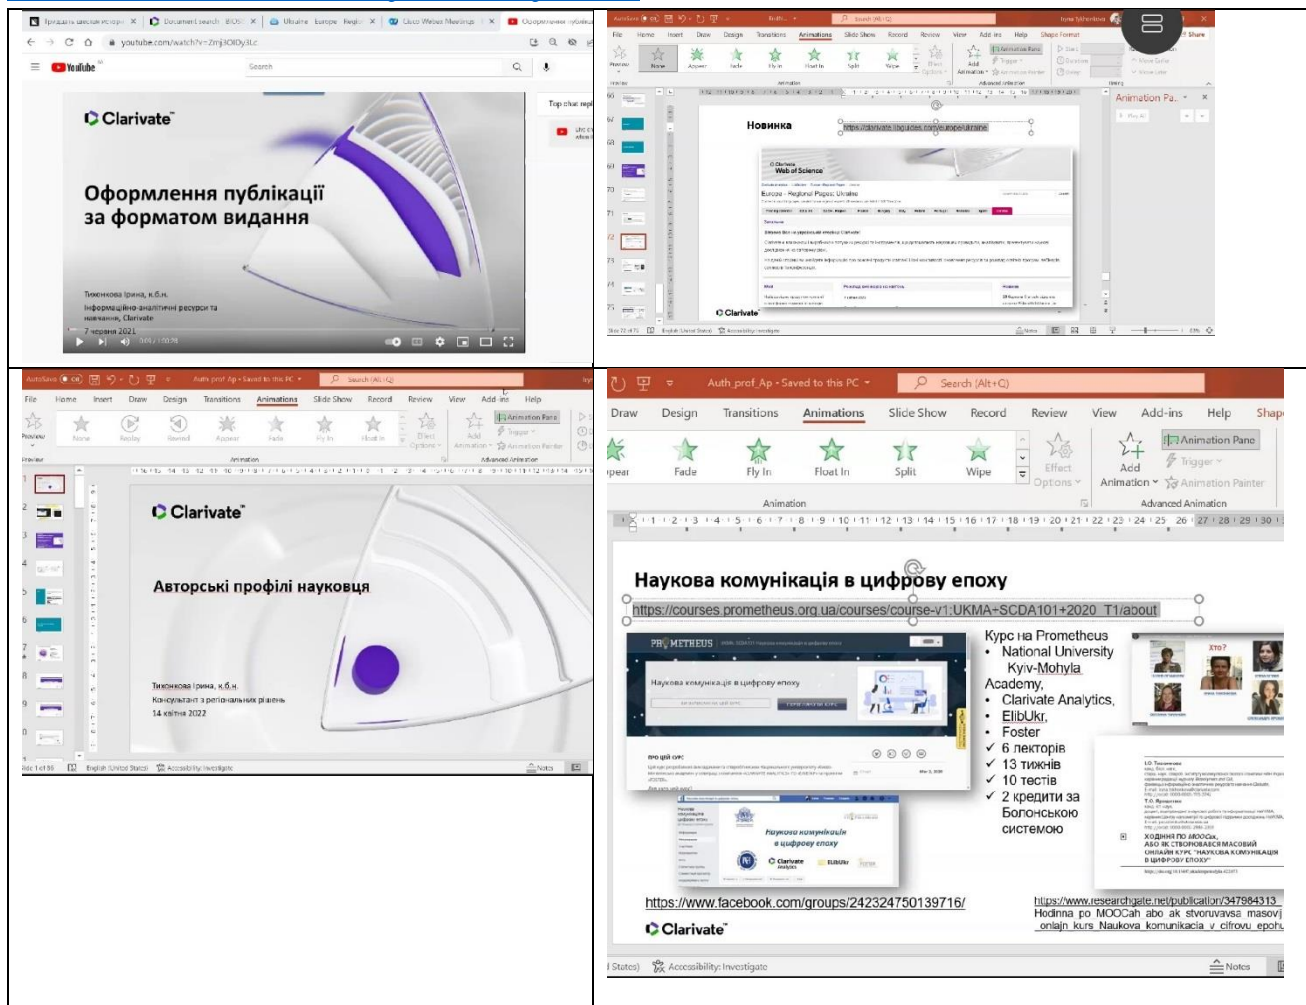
youtube.com/watch?v=Zmj3OlOy3Lc

YouTube

Search

Clarivate

Оформлення публікації за форматом видання

Тихонкова Ірина, к.б.н.
Інформаційно-аналітичні ресурси та навчання, Clarivate
7 червня 2021

File Home Insert Draw Design Transitions Animations Slide Show Review View Add-ins Help Shape Format

Share

Animation Pane

Новинка

https://clarivate.libguides.com/europe/ukraine

Clarivate Web of Science

Europe - Regional Pages: Ukraine

Clarivate

AutoSave Off Auth prof Ap • Saved to this PC

Search (Alt+Q)

File Home Insert Draw Design Transitions Animations Slide Show Record Review View Add-ins Help

Preview None Replay Rewind Appear Fade Fly In Float In

Animation Pane Trigger Animation Painter

Animation Advanced Animation

Clarivate

Авторські профілі науковця

Тихонкова Ірина, к.б.н.
Консультант з регіональних рішень
14 квітня 2022

English (United States) Accessibility: Investigate Notes

Auth_prof_Ap • Saved to this PC

Search (Alt+Q)

Draw Design Transitions Animations Slide Show Record Review View Add-ins Help Shap

ppear Fade Fly In Float In Split Wipe Effect Options Add Animation Animation Pane Trigger Animation Painter

Animation Advanced Animation

Наукова комунікація в цифрову епоху

https://courses.prometheus.org.ua/courses/course-v1:UKMA+SCDA101+2020_T1/about

PROMETHEUS

Наукова комунікація в цифрову епоху

Курс на Prometheus
• National University Kyiv-Mohyla Academy,
• Clarivate Analytics,
• ElibUkr,
• Foster
✓ 6 лекторів
✓ 13 тижнів
✓ 10 тестів
✓ 2 кредити за Болонською системою

Наукова комунікація в цифрову епоху

Хто?

ХОДІННЯ ПО MOOCах, АБО ЯК СТВОРЮВАВСЯ МАСОВИЙ ОНЛАЙН КУРС "НАУКОВА КОМУНІКАЦІЯ В ЦИФРОВУ ЕПОХУ"

https://www.facebook.com/groups/242324750139716/

https://www.researchgate.net/publication/347984313_Hodinna_po_MOOCah_abo_ak_stvoruvavsa_masovij_onlajn_kurs_Naukova_komunikacia_v_cifrovu_epohu

Clarivate

States) Accessibility: Investigate Notes